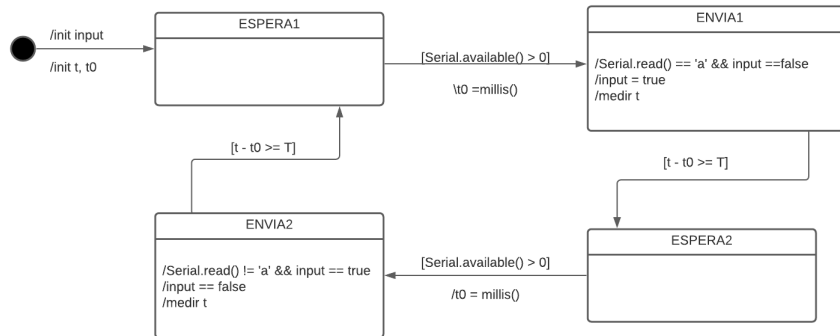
/init input

/init t, t0

ESPERA1

[Serial.available() > 0]

\t0 =millis()

ENVIA1

/Serial.read() == 'a' && input ==false
/input = true
/medir t

[t - t0 >= T]

[t - t0 >= T]

ENVIA2

/Serial.read() != 'a' && input == true
/input == false
/medir t

[Serial.available() > 0]

/t0 = millis()

ESPERA2